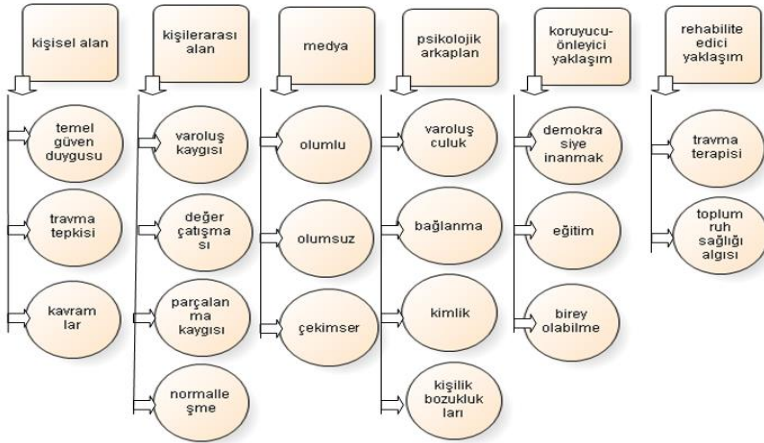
kişisel alan

temel güven duygusu

travma tepkisi

kavramlar

kişilerarası alan

varoluş kaygısı

değer çatışması

parçalanma kaygısı

normalleşme

medya

olumlu

olumsuz

çekimser

psikolojik arkaplan

varoluşculuk

bağlanma

kimlik

kişilik bozukluk ları

koruyucu-önleyici yaklaşım

demokrasiye inanmak

eğitim

birey olabilme

rehabilite edici yaklaşım

travma terapisi

toplum ruh sağlığı algısı